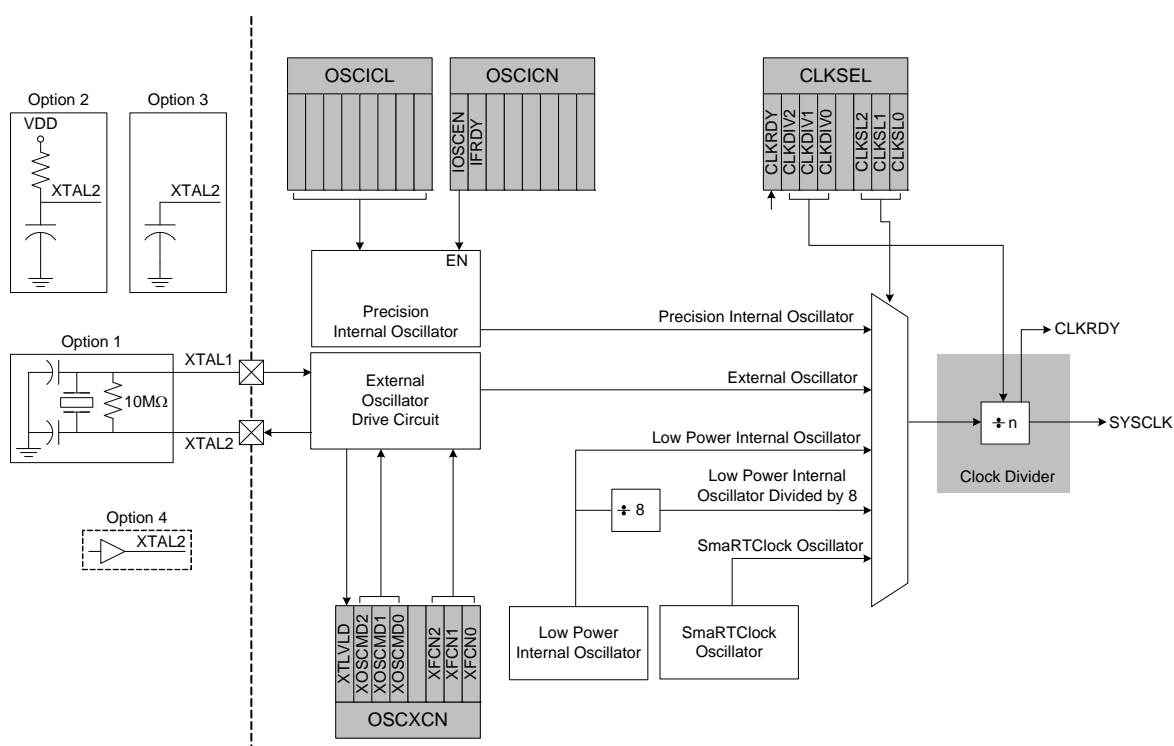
Option 2
VDD
XTAL2
Option 3
XTAL2
Option 1
XTAL1
10MΩ
XTAL2
Option 4
XTAL2
OSCICL
OSCICN
IOSCEN
IFRDY
CLKSEL
CLKRDY
CLKDIV2
CLKDIV1
CLKDIV0
CLKSL2
CLKSL1
CLKSL0
EN
Precision Internal Oscillator
Precision Internal Oscillator
External Oscillator Drive Circuit
External Oscillator
Low Power Internal Oscillator
Low Power Internal Oscillator Divided by 8
÷ 8
SmaRTClock Oscillator
CLKRDY
÷ n
SYSCLK
Clock Divider
Low Power Internal Oscillator
SmaRTClock Oscillator
XTLVLD
XOSCMD2
XOSCMD1
XOSCMD0
XFCN2
XFCN1
XFCN0
OSCXCN